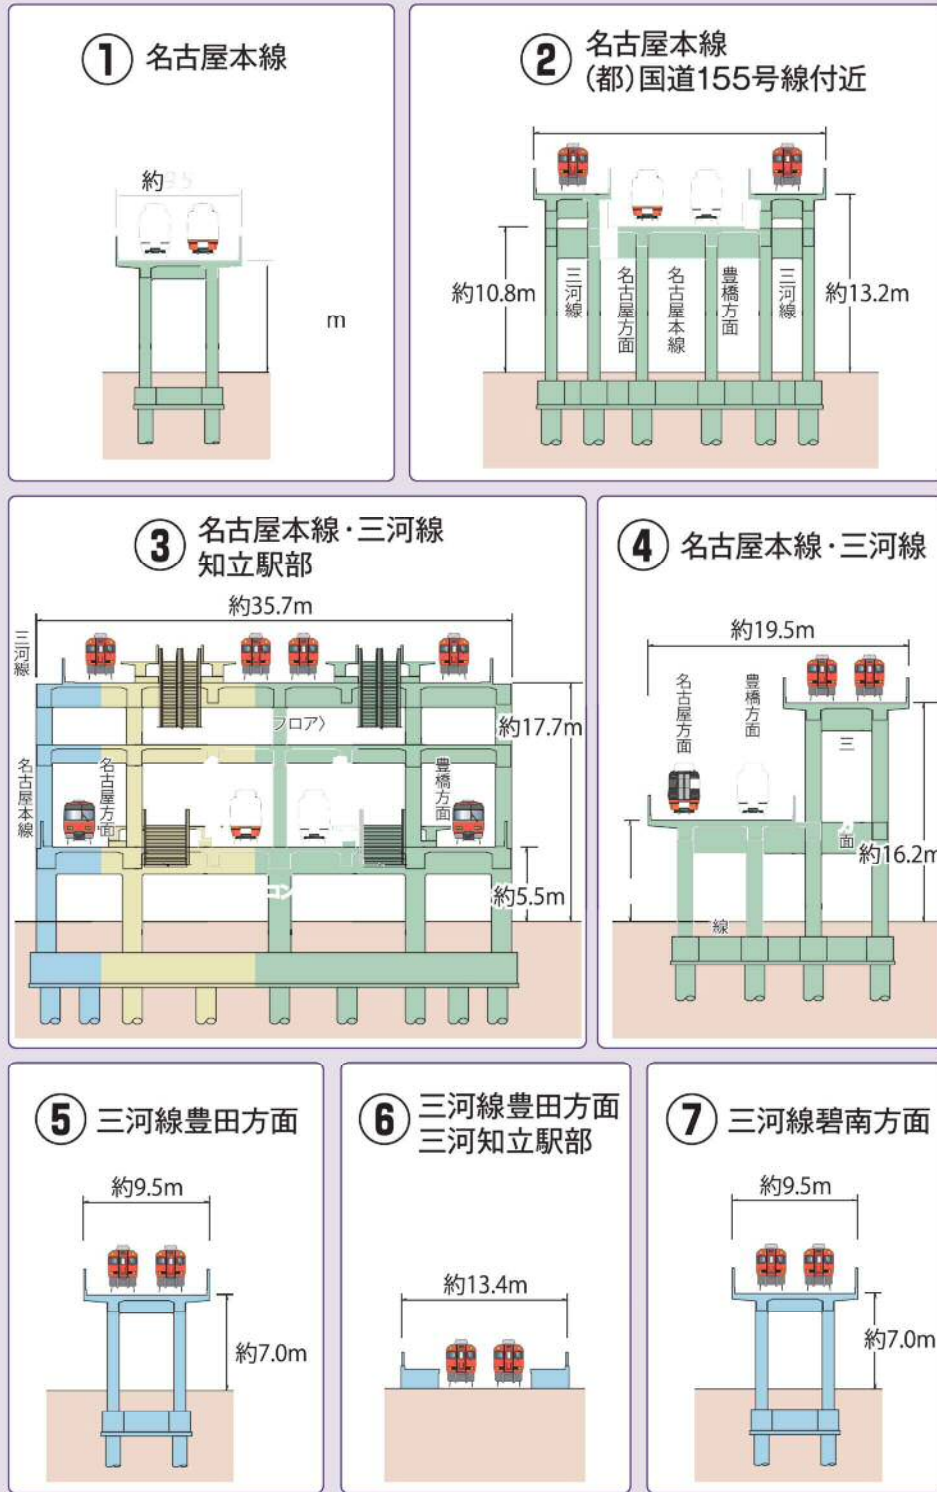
① 名古屋本線

約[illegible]

m

② 名古屋本線 (都)国道155号線付近

約10.8m

三河線

名古屋方面

名古屋本線

豊橋方面

三河線

約13.2m

③ 名古屋本線・三河線 知立駅部

約35.7m

三河線

フロア〉

約17.7m

名古屋本線

名古屋方面

豊橋方面

コン

約5.5m

④ 名古屋本線・三河線

約19.5m

名古屋方面

豊橋方面

三

面

約16.2m

線

⑤ 三河線豊田方面

約9.5m

約7.0m

⑥ 三河線豊田方面 三河知立駅部

約13.4m

⑦ 三河線碧南方面

約9.5m

約7.0m